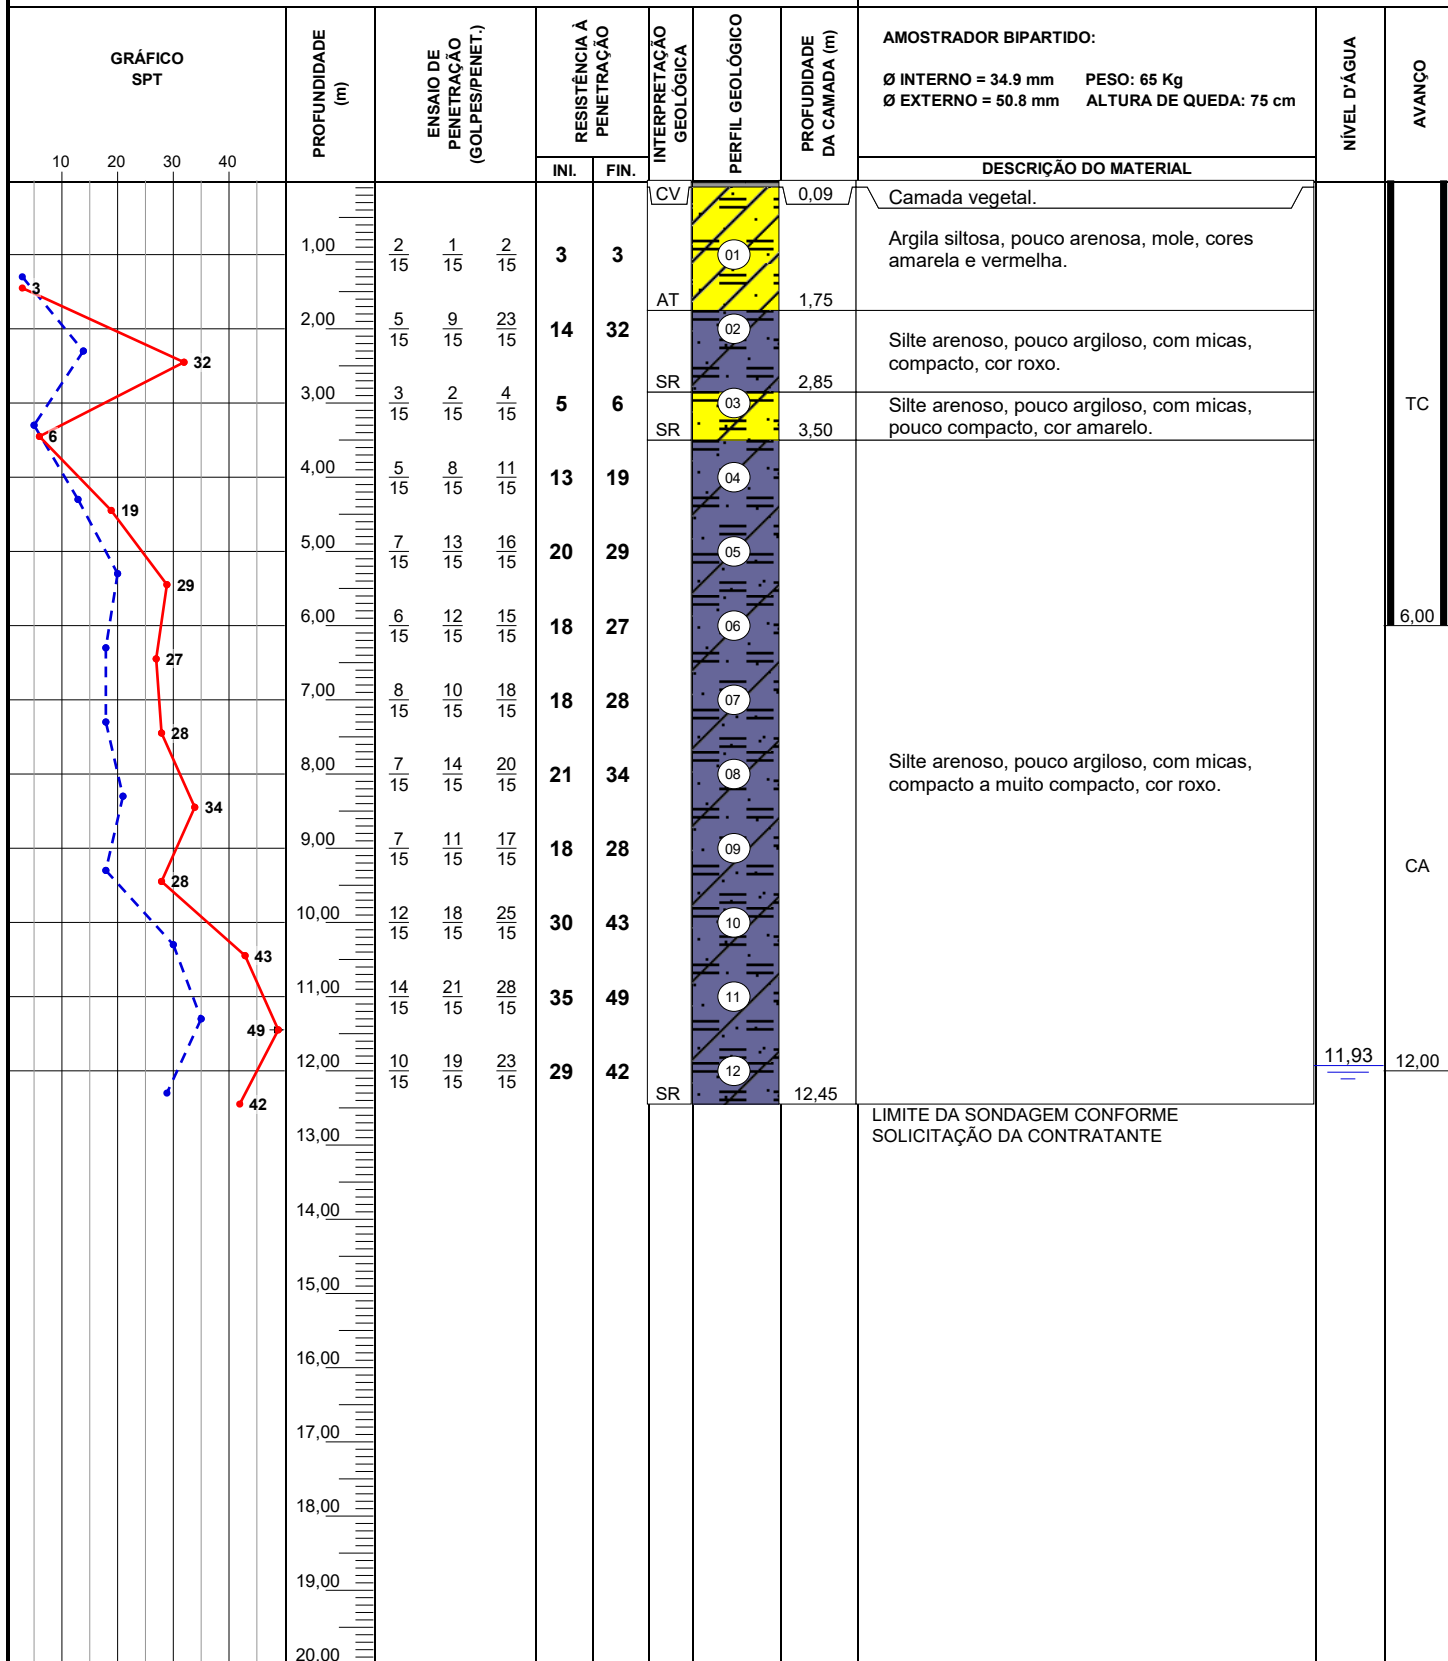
GRÁFICO SPT

10 20 30 40

PROFUNDIDADE (m)

ENSAIO DE PENETRAÇÃO (GOLPES/PENET.)

RESISTÊNCIA À PENETRAÇÃO

INI. FIN.

INTERPRETAÇÃO GEOLÓGICA

PERFIL GEOLÓGICO

PROFUDIDADE DA CAMADA (m)

AMOSTRADOR BIPARTIDO:

Ø INTERNO = 34.9 mm PESO: 65 Kg
Ø EXTERNO = 50.8 mm ALTURA DE QUEDA: 75 cm

DESCRIÇÃO DO MATERIAL

NÍVEL D'ÁGUA

AVANÇO

| Profundidade | Ensaio | | | INI. | FIN. |
|---|---|---|---|---|---|
| 1,00 | $\frac{2}{15}$ | $\frac{1}{15}$ | $\frac{2}{15}$ | 3 | 3 |
| 2,00 | $\frac{5}{15}$ | $\frac{9}{15}$ | $\frac{23}{15}$ | 14 | 32 |
| 3,00 | $\frac{3}{15}$ | $\frac{2}{15}$ | $\frac{4}{15}$ | 5 | 6 |
| 4,00 | $\frac{5}{15}$ | $\frac{8}{15}$ | $\frac{11}{15}$ | 13 | 19 |
| 5,00 | $\frac{7}{15}$ | $\frac{13}{15}$ | $\frac{16}{15}$ | 20 | 29 |
| 6,00 | $\frac{6}{15}$ | $\frac{12}{15}$ | $\frac{15}{15}$ | 18 | 27 |
| 7,00 | $\frac{8}{15}$ | $\frac{10}{15}$ | $\frac{18}{15}$ | 18 | 28 |
| 8,00 | $\frac{7}{15}$ | $\frac{14}{15}$ | $\frac{20}{15}$ | 21 | 34 |
| 9,00 | $\frac{7}{15}$ | $\frac{11}{15}$ | $\frac{17}{15}$ | 18 | 28 |
| 10,00 | $\frac{12}{15}$ | $\frac{18}{15}$ | $\frac{25}{15}$ | 30 | 43 |
| 11,00 | $\frac{14}{15}$ | $\frac{21}{15}$ | $\frac{28}{15}$ | 35 | 49 |
| 12,00 | $\frac{10}{15}$ | $\frac{19}{15}$ | $\frac{23}{15}$ | 29 | 42 |

13,00 14,00 15,00 16,00 17,00 18,00 19,00 20,00

3 32 6 19 29 27 28 34 28 43 49 42

CV 0,09 Camada vegetal.

Argila siltosa, pouco arenosa, mole, cores amarela e vermelha.

AT 1,75

01 02 03 04 05 06 07 08 09 10 11 12

Silte arenoso, pouco argiloso, com micas, compacto, cor roxo.

SR 2,85

Silte arenoso, pouco argiloso, com micas, pouco compacto, cor amarelo.

SR 3,50

Silte arenoso, pouco argiloso, com micas, compacto a muito compacto, cor roxo.

SR 12,45

LIMITE DA SONDAGEM CONFORME SOLICITAÇÃO DA CONTRATANTE

11,93

TC 6,00 CA 12,00